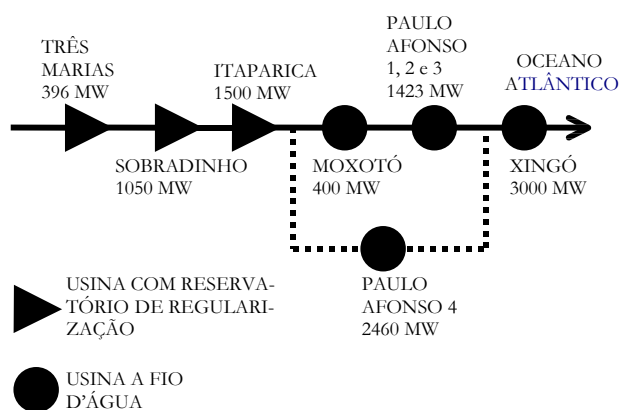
TRÊS MARIAS 396 MW

ITAPARICA 1500 MW

PAULO AFONSO 1, 2 e 3 1423 MW

OCEANO ATLÂNTICO

SOBRADINHO 1050 MW

MOXOTÓ 400 MW

XINGÓ 3000 MW

PAULO AFONSO 4 2460 MW

USINA COM RESERVATÓRIO DE REGULARIZAÇÃO

USINA A FIO D'ÁGUA